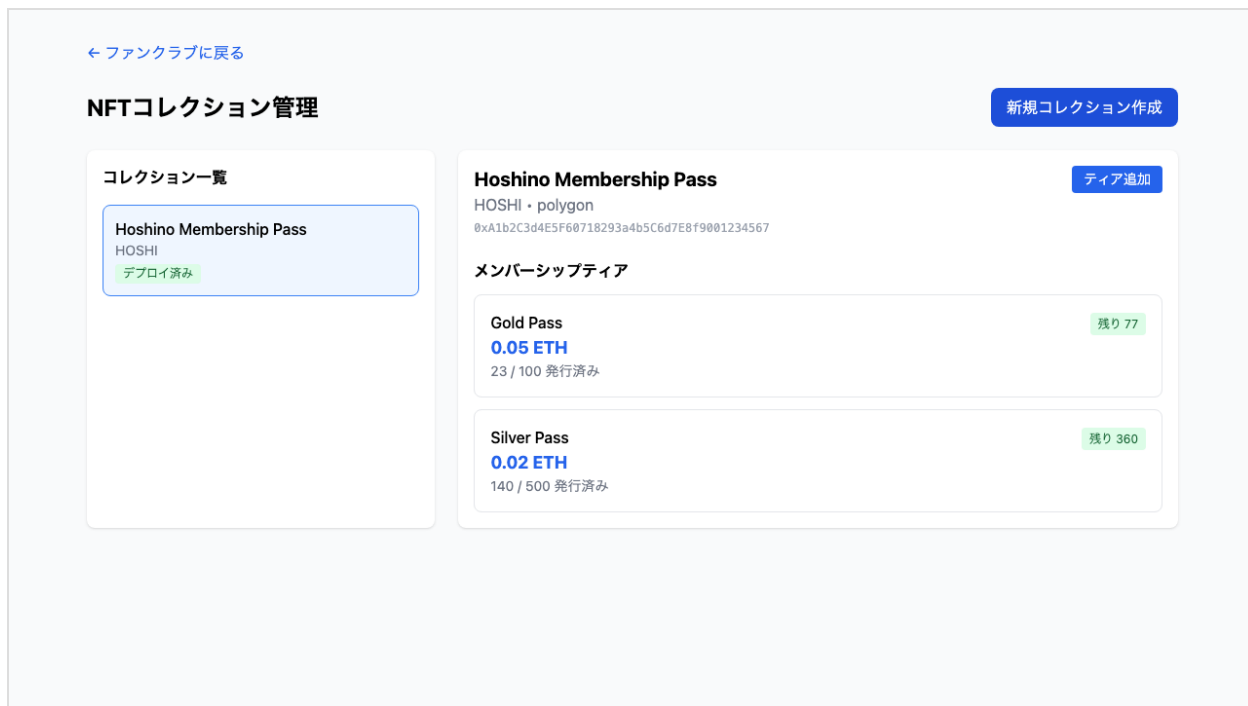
← ファンクラブに戻る

NFTコレクション管理

新規コレクション作成

コレクション一覧

Hoshino Membership Pass
HOSHI
デプロイ済み

Hoshino Membership Pass
HOSHI • polygon
0xA1b2C3d4E5F60718293a4b5C6d7E8f9001234567

ティア追加

メンバーシップティア

Gold Pass
残り 77
0.05 ETH
23 / 100 発行済み

Silver Pass
残り 360
0.02 ETH
140 / 500 発行済み